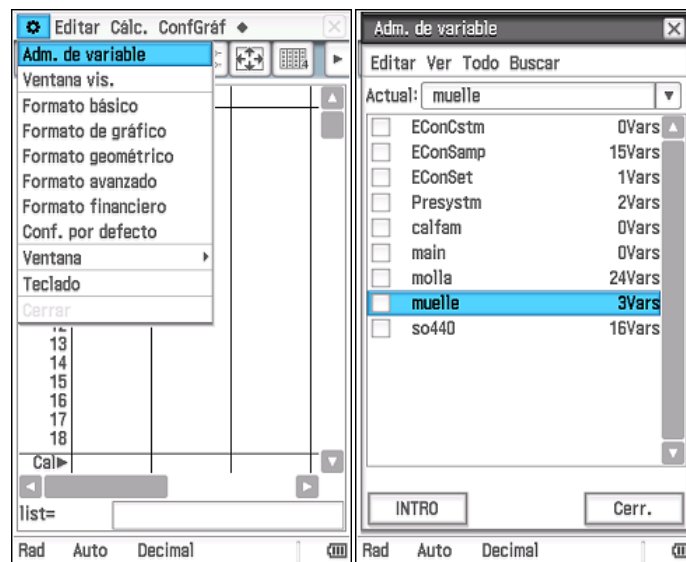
Editar Cálc. ConfGráf ◆

Adm. de variable
Ventana vis.
Formato básico
Formato de gráfico
Formato geométrico
Formato avanzado
Formato financiero
Conf. por defecto
Ventana
Teclado
Cerrar

12
13
14
15
16
17
18
Cal▶

list=

Rad Auto Decimal

Adm. de variable

Editar Ver Todo Buscar

Actual: muelle

| | | |
|---|---|---|
| | EConCstm | 0Vars |
| | EConSamp | 15Vars |
| | EConSet | 1Vars |
| | Presystm | 2Vars |
| | calfam | 0Vars |
| | main | 0Vars |
| | molla | 24Vars |
| | muelle | 3Vars |
| | so440 | 16Vars |

INTRO Cerr.

Rad Auto Decimal